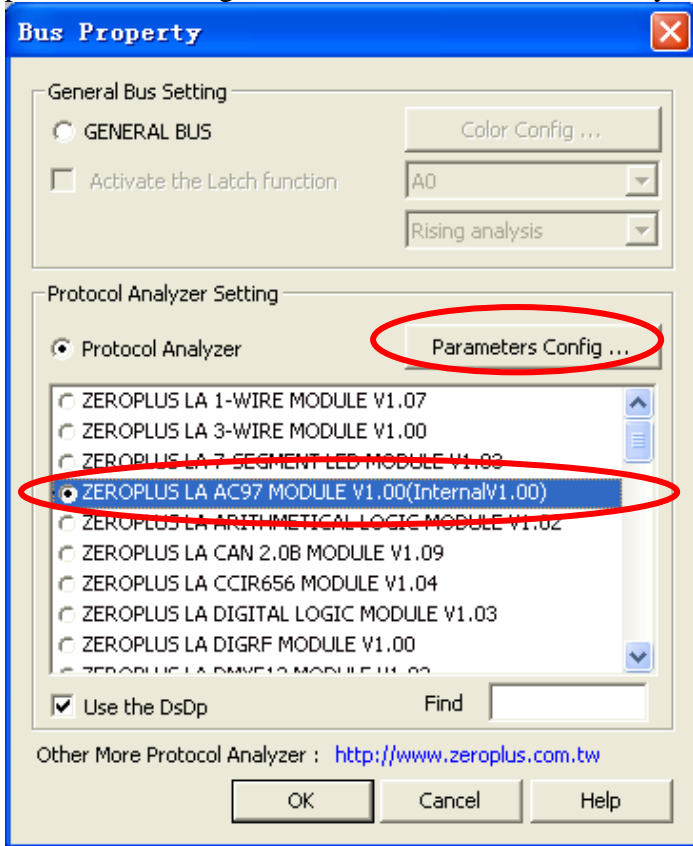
Bus Property

General Bus Setting

GENERAL BUS

Color Config ...

Activate the Latch function

A0

Rising analysis

Protocol Analyzer Setting

Protocol Analyzer

Parameters Config ...

ZEROPLUS LA 1-WIRE MODULE V1.07
ZEROPLUS LA 3-WIRE MODULE V1.00
ZEROPLUS LA 7-SEGMENT LED MODULE V1.03
ZEROPLUS LA AC97 MODULE V1.00(InternalV1.00)
ZEROPLUS LA ARITHMETICAL LOGIC MODULE V1.02
ZEROPLUS LA CAN 2.0B MODULE V1.09
ZEROPLUS LA CCIR656 MODULE V1.04
ZEROPLUS LA DIGITAL LOGIC MODULE V1.03
ZEROPLUS LA DIGRF MODULE V1.00
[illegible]

Use the DsDp

Find

Other More Protocol Analyzer : http://www.zeroplus.com.tw

OK

Cancel

Help